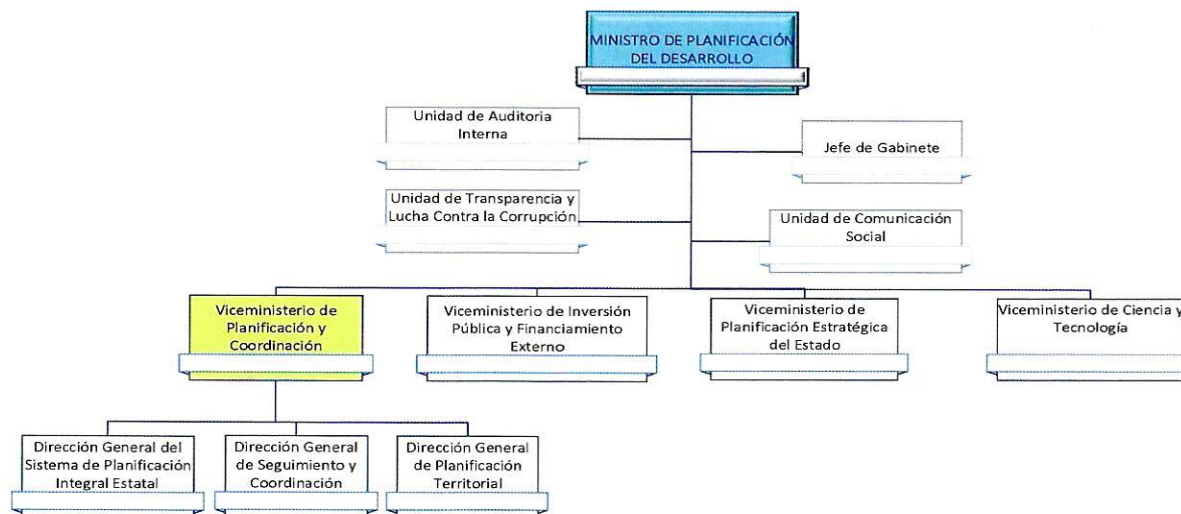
MINISTRO DE PLANIFICACIÓN DEL DESARROLLO

Unidad de Auditoria Interna

Jefe de Gabinete

Unidad de Transparencia y Lucha Contra la Corrupción

Unidad de Comunicación Social

Viceministerio de Planificación y Coordinación

Viceministerio de Inversión Pública y Financiamiento Externo

Viceministerio de Planificación Estratégica del Estado

Viceministerio de Ciencia y Tecnología

Dirección General del Sistema de Planificación Integral Estatal

Dirección General de Seguimiento y Coordinación

Dirección General de Planificación Territorial